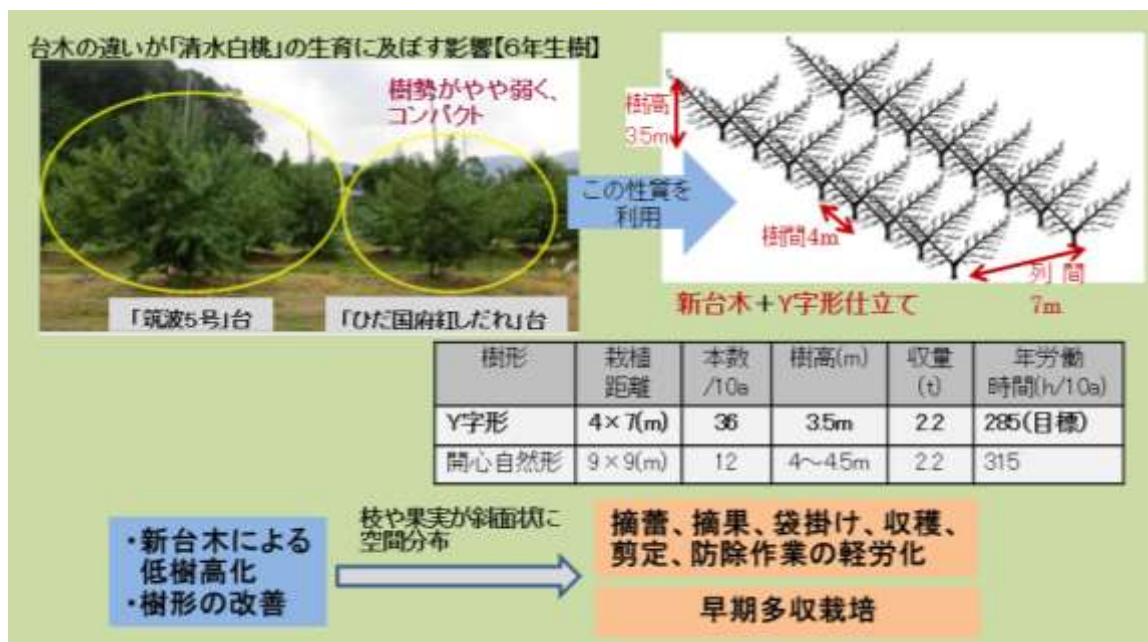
台木の違いが「清水白桃」の生育に及ぼす影響【6年生樹】

樹勢がやや弱く、コンパクト

「筑波5号」台

「ひだ国府紅しだれ」台

この性質を利用

樹高 3.5m

樹間4m

列間 7m

新台木＋Y字形仕立て

| 樹形 | 栽植距離 | 本数/10a | 樹高(m) | 収量(t) | 年労働時間(h/10a) |
|---|---|---|---|---|---|
| Y字形 | 4×7(m) | 36 | 3.5m | 2.2 | 285(目標) |
| 開心自然形 | 9×9(m) | 12 | 4〜4.5m | 2.2 | 315 |

・新台木による低樹高化
・樹形の改善

枝や果実が斜面状に空間分布

摘蕾、摘果、袋掛け、収穫、剪定、防除作業の軽労化

早期多収栽培